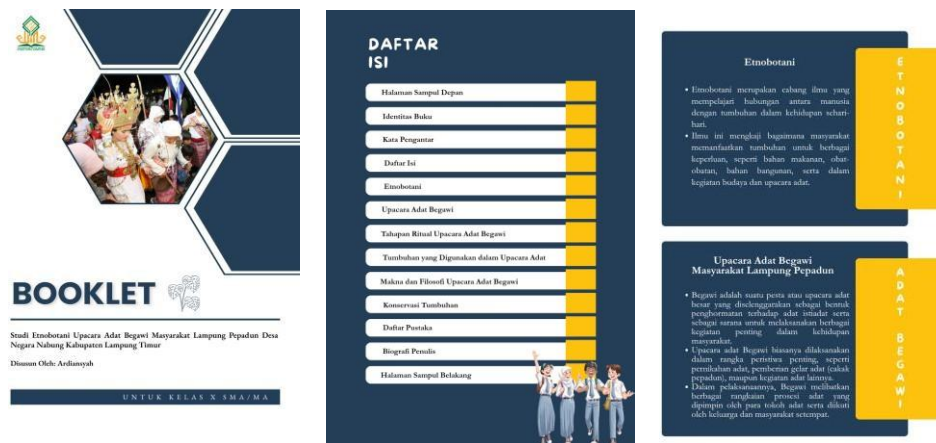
BOOKLET

Studi Etnobotani Upacara Adat Begawi Masyarakat Lampung Pepadun Desa Negara Nabung Kabupaten Lampung Timur

Disusun Oleh: Ardiansyah

UNTUK KELAS X SMA/MA

DAFTAR ISI

Halaman Sampul Depan
Identitas Buku
Kata Pengantar
Daftar Isi
Etnobotani
Upacara Adat Begawi
Tahapan Ritual Upacara Adat Begawi
Tumbuhan yang Digunakan dalam Upacara Adat
Makna dan Filosofi Upacara Adat Begawi
Konservasi Tumbuhan
Daftar Pustaka
Biografi Penulis
Halaman Sampul Belakang

Etnobotani

• Etnobotani merupakan cabang ilmu yang mempelajari hubungan antara manusia dengan tumbuhan dalam kehidupan sehari-hari.
• Ilmu ini mengkaji bagaimana masyarakat memanfaatkan tumbuhan untuk berbagai keperluan, seperti bahan makanan, obat-obatan, bahan bangunan, serta dalam kegiatan budaya dan upacara adat.

ETNOBOTANI

Upacara Adat Begawi Masyarakat Lampung Pepadun

• Begawi adalah suatu pesta atau upacara adat besar yang diselenggarakan sebagai bentuk penghormatan terhadap adat istiadat serta sebagai sarana untuk melaksanakan berbagai kegiatan penting dalam kehidupan masyarakat.
• Upacara adat Begawi biasanya dilaksanakan dalam rangka peristiwa penting, seperti pernikahan adat, pemberian gelar adat (cakak pepadun), maupun kegiatan adat lainnya.
• Dalam pelaksanaannya, Begawi melibatkan berbagai rangkaian prosesi adat yang dipimpin oleh para tokoh adat serta diikuti oleh keluarga dan masyarakat setempat.

ADAT BEGAWI